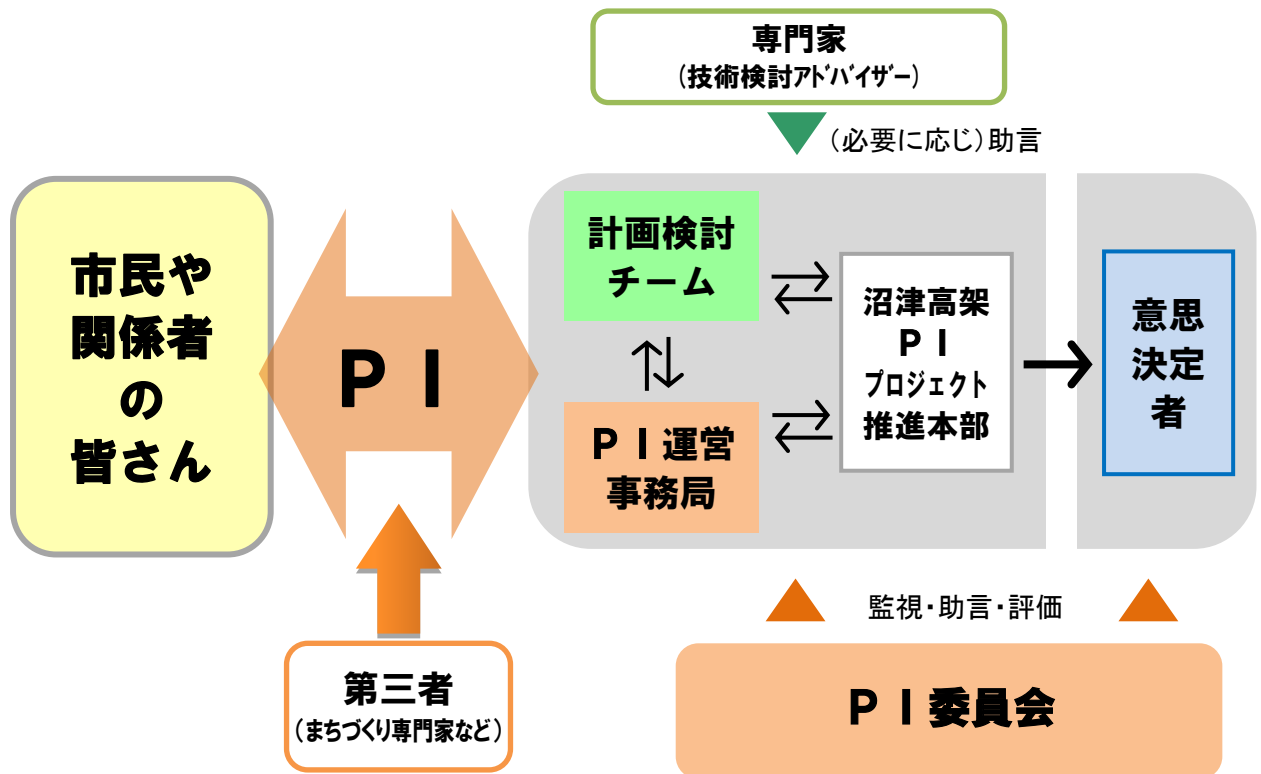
専門家
（技術検討アドバイザー）

（必要に応じ）助言

市民や
関係者
の
皆さん

ＰＩ

計画検討
チーム

ＰＩ運営
事務局

沼津高架
ＰＩ
プロジェクト
推進本部

意思
決定
者

第三者
（まちづくり専門家など）

監視・助言・評価

ＰＩ委員会